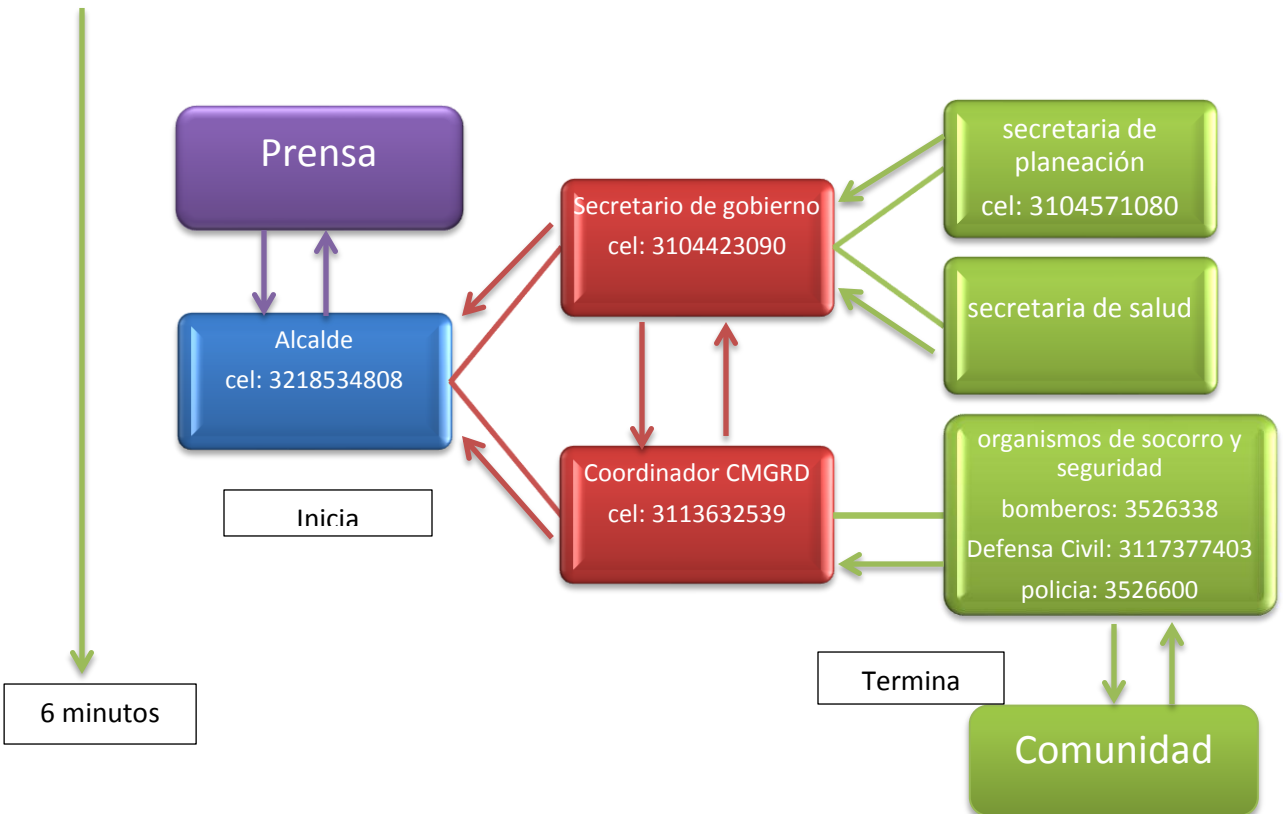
Prensa

Alcalde
cel: 3218534808

Inicia

Secretario de gobierno
cel: 3104423090

Coordinador CMGRD
cel: 3113632539

secretaria de planeación
cel: 3104571080

secretaria de salud

organismos de socorro y seguridad
bomberos: 3526338
Defensa Civil: 3117377403
policia: 3526600

Termina

Comunidad

6 minutos